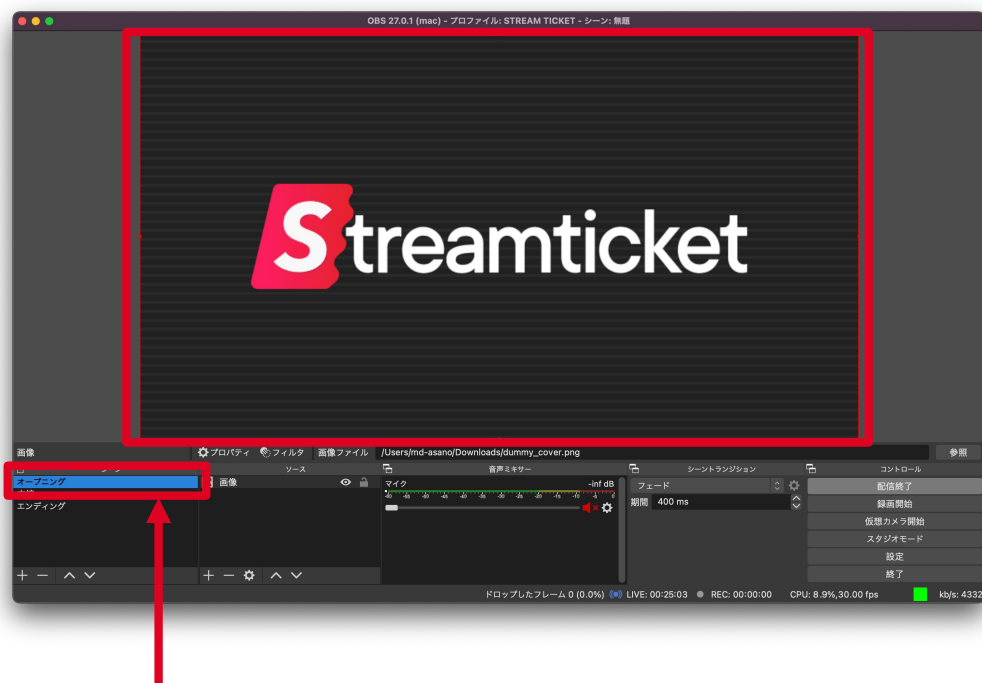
OBS 27.0.1 (mac) - プロファイル: STREAM TICKET - シーン: 無題

Streamticket

画像 プロパティ フィルタ 画像ファイル /Users/md-asano/Downloads/dummy_cover.png 参照

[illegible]
オープニング
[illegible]
エンディング

ソース
画像

音声ミキサー
マイク -inf dB

シーントランジション
フェード
期間 400 ms

コントロール
配信終了
録画開始
仮想カメラ開始
スタジオモード
設定
終了

ドロップしたフレーム 0 (0.0%) LIVE: 00:25:03 REC: 00:00:00 CPU: 8.9%,30.00 fps kb/s: 4332